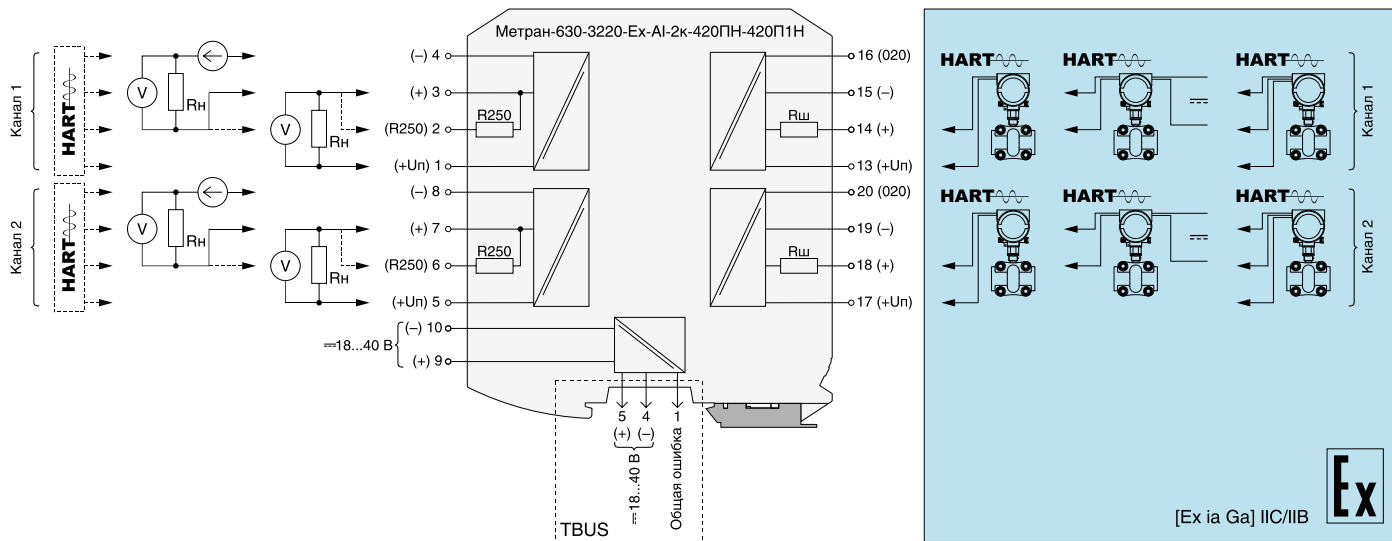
Метран-630-3220-Ex-AI-2к-420ПН-420П1Н

Канал 1
HART
V
Rн
V
Rн

Канал 2
HART
V
Rн
V
Rн

(–) 4
(+) 3
R250
(R250) 2
(+Uп) 1
(–) 8
(+) 7
R250
(R250) 6
(+Uп) 5
⎓18...40 В
(–) 10
(+) 9

16 (020)
15 (–)
Rш
14 (+)
13 (+Uп)
20 (020)
19 (–)
Rш
18 (+)
17 (+Uп)

5 4 1
(+) (–)
⎓18...40 В
Общая ошибка
TBUS

HART HART HART
Канал 1
HART HART HART
Канал 2

[Ex ia Ga] IIC/IIB
Ex